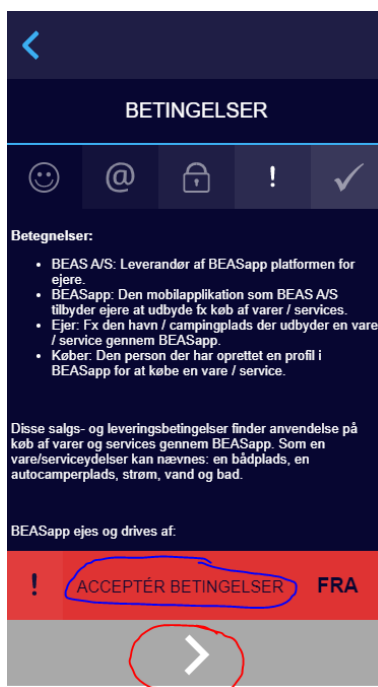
BETINGELSER

@

!

Betegnelser:

- BEAS A/S: Leverandør af BEASapp platformen for ejere.
- BEASapp: Den mobilapplikation som BEAS A/S tilbyder ejere at udbyde fx køb af varer / services.
- Ejer: Fx den havn / campingplads der udbyder en vare / service gennem BEASapp.
- Køber: Den person der har oprettet en profil i BEASapp for at købe en vare / service.

Disse salgs- og leveringsbetingelser finder anvendelse på køb af varer og services gennem BEASapp. Som en vare/serviceydelser kan nævnes: en bådplads, en autocamperplads, strøm, vand og bad.

BEASapp ejes og drives af:

!

ACCEPTÉR BETINGELSER

FRA